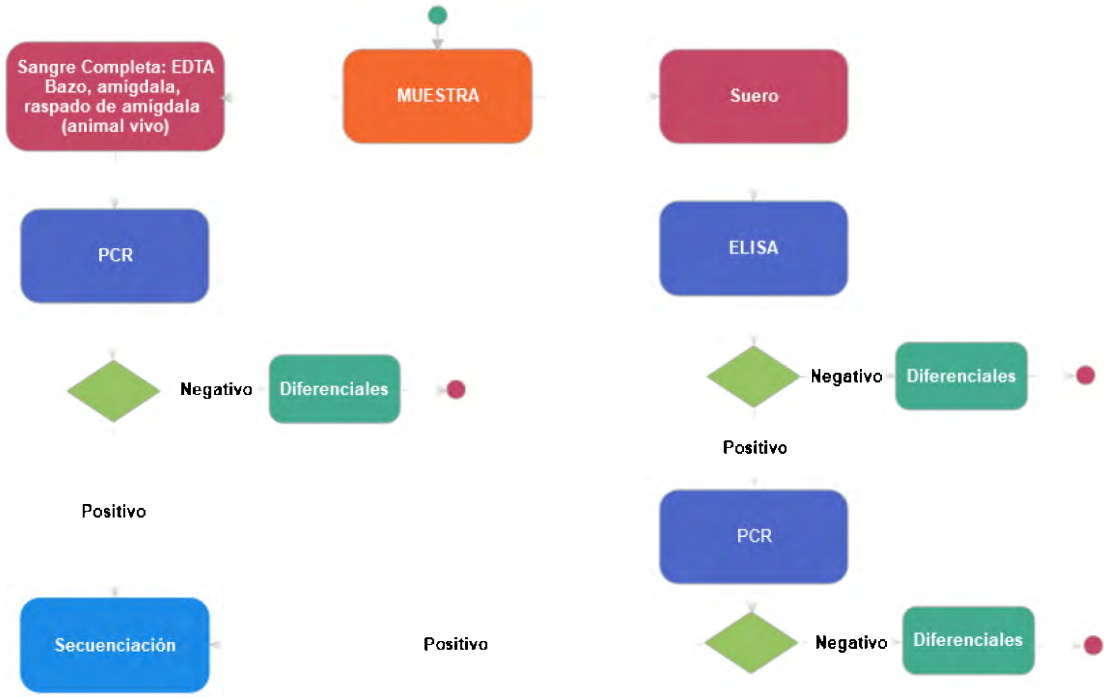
Sangre Completa: EDTA
Bazo, amígdala, raspado de amígdala (animal vivo)

MUESTRA

Suero

PCR

ELISA

Negativo

Diferenciales

Negativo

Diferenciales

Positivo

Positivo

PCR

Secuenciación

Positivo

Negativo

Diferenciales